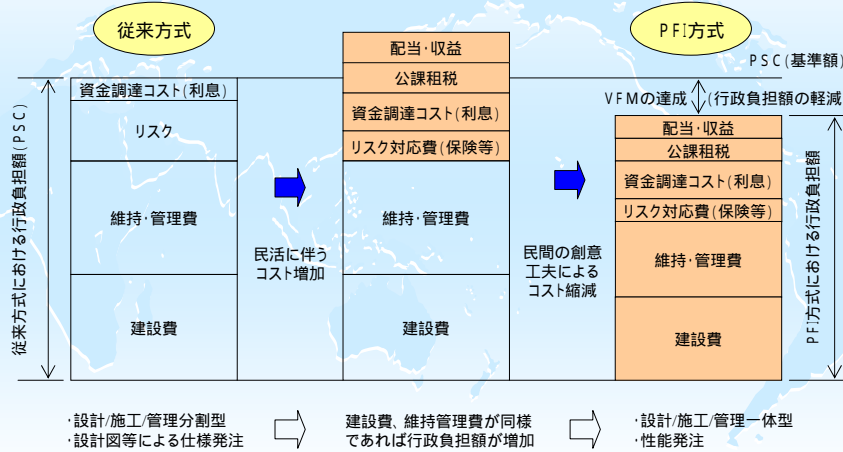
従来方式

PFI方式

PSC(基準額)

従来方式における行政負担額(PSC)

資金調達コスト(利息)

リスク

維持・管理費

建設費

民活に伴うコスト増加

配当・収益

公課租税

資金調達コスト(利息)

リスク対応費(保険等)

維持・管理費

建設費

民間の創意工夫によるコスト縮減

VFMの達成 (行政負担額の軽減

配当・収益

公課租税

資金調達コスト(利息)

リスク対応費(保険等)

維持・管理費

建設費

PFI方式における行政負担額

・設計/施工/管理分割型
・設計図等による仕様発注

建設費、維持管理費が同様であれば行政負担額が増加

・設計/施工/管理一体型
・性能発注